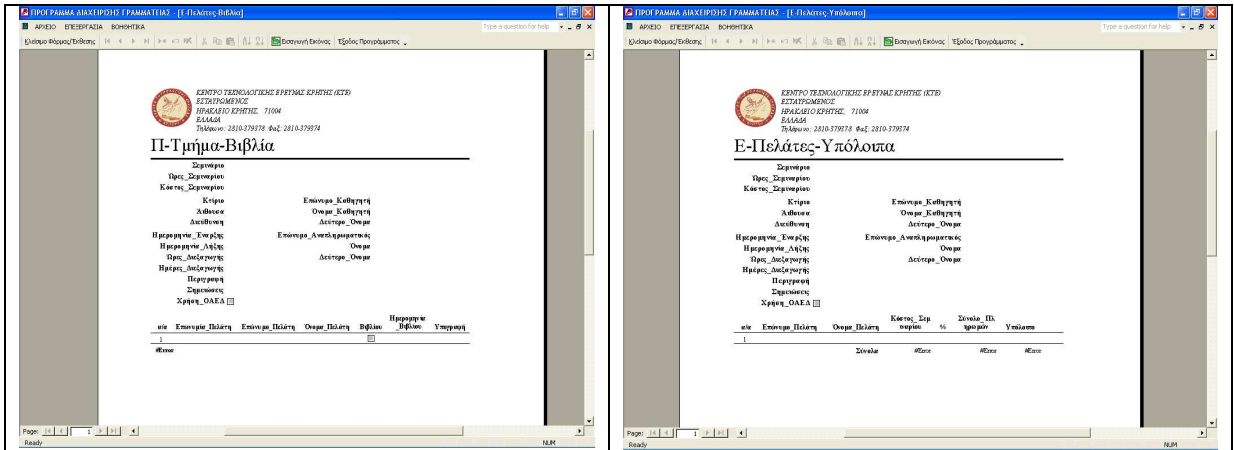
ΠΡΟΓΡΑΜΜΑ ΔΙΑΧΕΙΡΙΣΗΣ ΓΡΑΜΜΑΤΕΙΑΣ - [Ε-Πελάτες-Βιβλία]

ΑΡΧΕΙΟ ΕΠΕΞΕΡΓΑΣΙΑ ΒΟΗΘΗΤΙΚΑ

Type a question for help

Κλείσιμο Φόρμας/Έκθεσης

Εισαγωγή Εικόνας

Έξοδος Προγράμματος

ΚΕΝΤΡΟ ΤΕΧΝΟΛΟΓΙΚΗΣ ΕΡΕΥΝΑΣ ΚΡΗΤΗΣ (ΚΤΕ)
ΕΣΤΑΥΡΩΜΕΝΟΣ
ΗΡΑΚΛΕΙΟ ΚΡΗΤΗΣ, 71004
ΕΛΛΑΔΑ
Τηλέφωνο: 2810-379378 Φαξ: 2810-379374

Π-Τμήμα-Βιβλία

Σεμινάριο
Ώρες_Σεμιναρίου
Κόστος_Σεμιναρίου
Κτίριο
Αίθουσα
Διεύθυνση
Ημερομηνία_Έναρξης
Ημερομηνία_Λήξης
Ώρες_Διεξαγωγής
Ημέρες_Διεξαγωγής
Περιγραφή
Σημειώσεις
Χρήση_ΟΑΕΔ

Επώνυμο_Καθηγητή
Όνομα_Καθηγητή
Δεύτερο_Όνομα
Επώνυμο_Αναπληρωματικός
Όνομα
Δεύτερο_Όνομα

| α/α | Επώνυμο_Πελάτη | Επώνυμο_Πελάτη | Όνομα_Πελάτη | Βιβλίου | Ημερομηνία_Βιβλίου | Υπογραφή |
|---|---|---|---|---|---|---|
| 1 | | | | | | |

#Error

Page: 1

Ready

NUM

ΠΡΟΓΡΑΜΜΑ ΔΙΑΧΕΙΡΙΣΗΣ ΓΡΑΜΜΑΤΕΙΑΣ - [Ε-Πελάτες-Υπόλοιπα]

ΑΡΧΕΙΟ ΕΠΕΞΕΡΓΑΣΙΑ ΒΟΗΘΗΤΙΚΑ

Type a question for help

Κλείσιμο Φόρμας/Έκθεσης

Εισαγωγή Εικόνας

Έξοδος Προγράμματος

ΚΕΝΤΡΟ ΤΕΧΝΟΛΟΓΙΚΗΣ ΕΡΕΥΝΑΣ ΚΡΗΤΗΣ (ΚΤΕ)
ΕΣΤΑΥΡΩΜΕΝΟΣ
ΗΡΑΚΛΕΙΟ ΚΡΗΤΗΣ, 71004
ΕΛΛΑΔΑ
Τηλέφωνο: 2810-379378 Φαξ: 2810-379374

Ε-Πελάτες-Υπόλοιπα

Σεμινάριο
Ώρες_Σεμιναρίου
Κόστος_Σεμιναρίου
Κτίριο
Αίθουσα
Διεύθυνση
Ημερομηνία_Έναρξης
Ημερομηνία_Λήξης
Ώρες_Διεξαγωγής
Ημέρες_Διεξαγωγής
Περιγραφή
Σημειώσεις
Χρήση_ΟΑΕΔ

Επώνυμο_Καθηγητή
Όνομα_Καθηγητή
Δεύτερο_Όνομα
Επώνυμο_Αναπληρωματικός
Όνομα
Δεύτερο_Όνομα

| α/α | Επώνυμο_Πελάτη | Όνομα_Πελάτη | Κόστος_Σεμ ιναρίου | % | Σύνολο_Πλ ηρωμών | Υπόλοιπο |
|---|---|---|---|---|---|---|
| 1 | | | | | | |
| | | Σύνολα | #Error | | #Error | #Error |

Page: 1

Ready

NUM